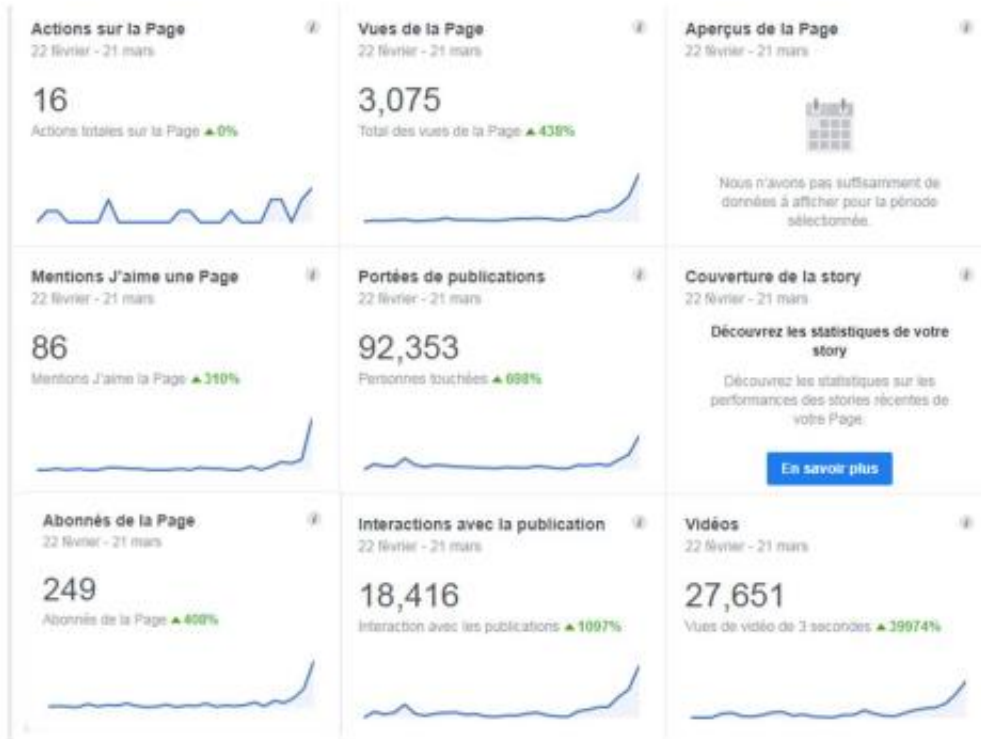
Actions sur la Page
22 février - 21 mars
16
Actions totales sur la Page ▲0%

Vues de la Page
22 février - 21 mars
3,075
Total des vues de la Page ▲438%

Aperçus de la Page
22 février - 21 mars
Nous n'avons pas suffisamment de données à afficher pour la période sélectionnée.

Mentions J'aime une Page
22 février - 21 mars
86
Mentions J'aime la Page ▲310%

Portées de publications
22 février - 21 mars
92,353
Personnes touchées ▲698%

Couverture de la story
22 février - 21 mars
Découvrez les statistiques de votre story
Découvrez les statistiques sur les performances des stories récentes de votre Page.
En savoir plus

Abonnés de la Page
22 février - 21 mars
249
Abonnés de la Page ▲408%

Interactions avec la publication
22 février - 21 mars
18,416
Interaction avec les publications ▲1097%

Vidéos
22 février - 21 mars
27,651
Vues de vidéo de 3 secondes ▲39974%